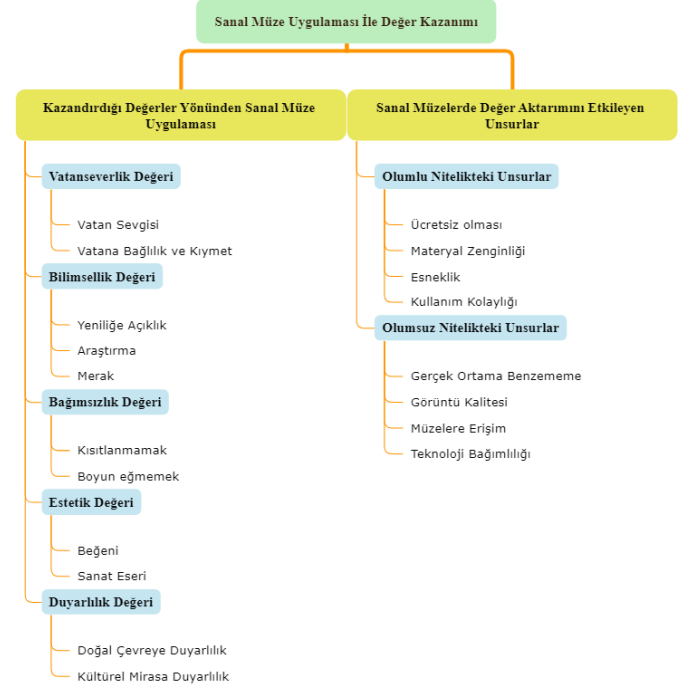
Sanal Müze Uygulaması İle Değer Kazanımı

Kazandırdığı Değerler Yönünden Sanal Müze Uygulaması

Vatanseverlik Değeri

Vatan Sevgisi

Vatana Bağlılık ve Kıymet

Bilimsellik Değeri

Yeniliğe Açıklık

Araştırma

Merak

Bağımsızlık Değeri

Kısıtlanmamak

Boyun eğmemek

Estetik Değeri

Beğeni

Sanat Eseri

Duyarlılık Değeri

Doğal Çevreye Duyarlılık

Kültürel Mirasa Duyarlılık

Sanal Müzelerde Değer Aktarımını Etkileyen Unsurlar

Olumlu Nitelikteki Unsurlar

Ücretsiz olması

Materyal Zenginliği

Esneklik

Kullanım Kolaylığı

Olumsuz Nitelikteki Unsurlar

Gerçek Ortama Benzememe

Görüntü Kalitesi

Müzelere Erişim

Teknoloji Bağımlılığı